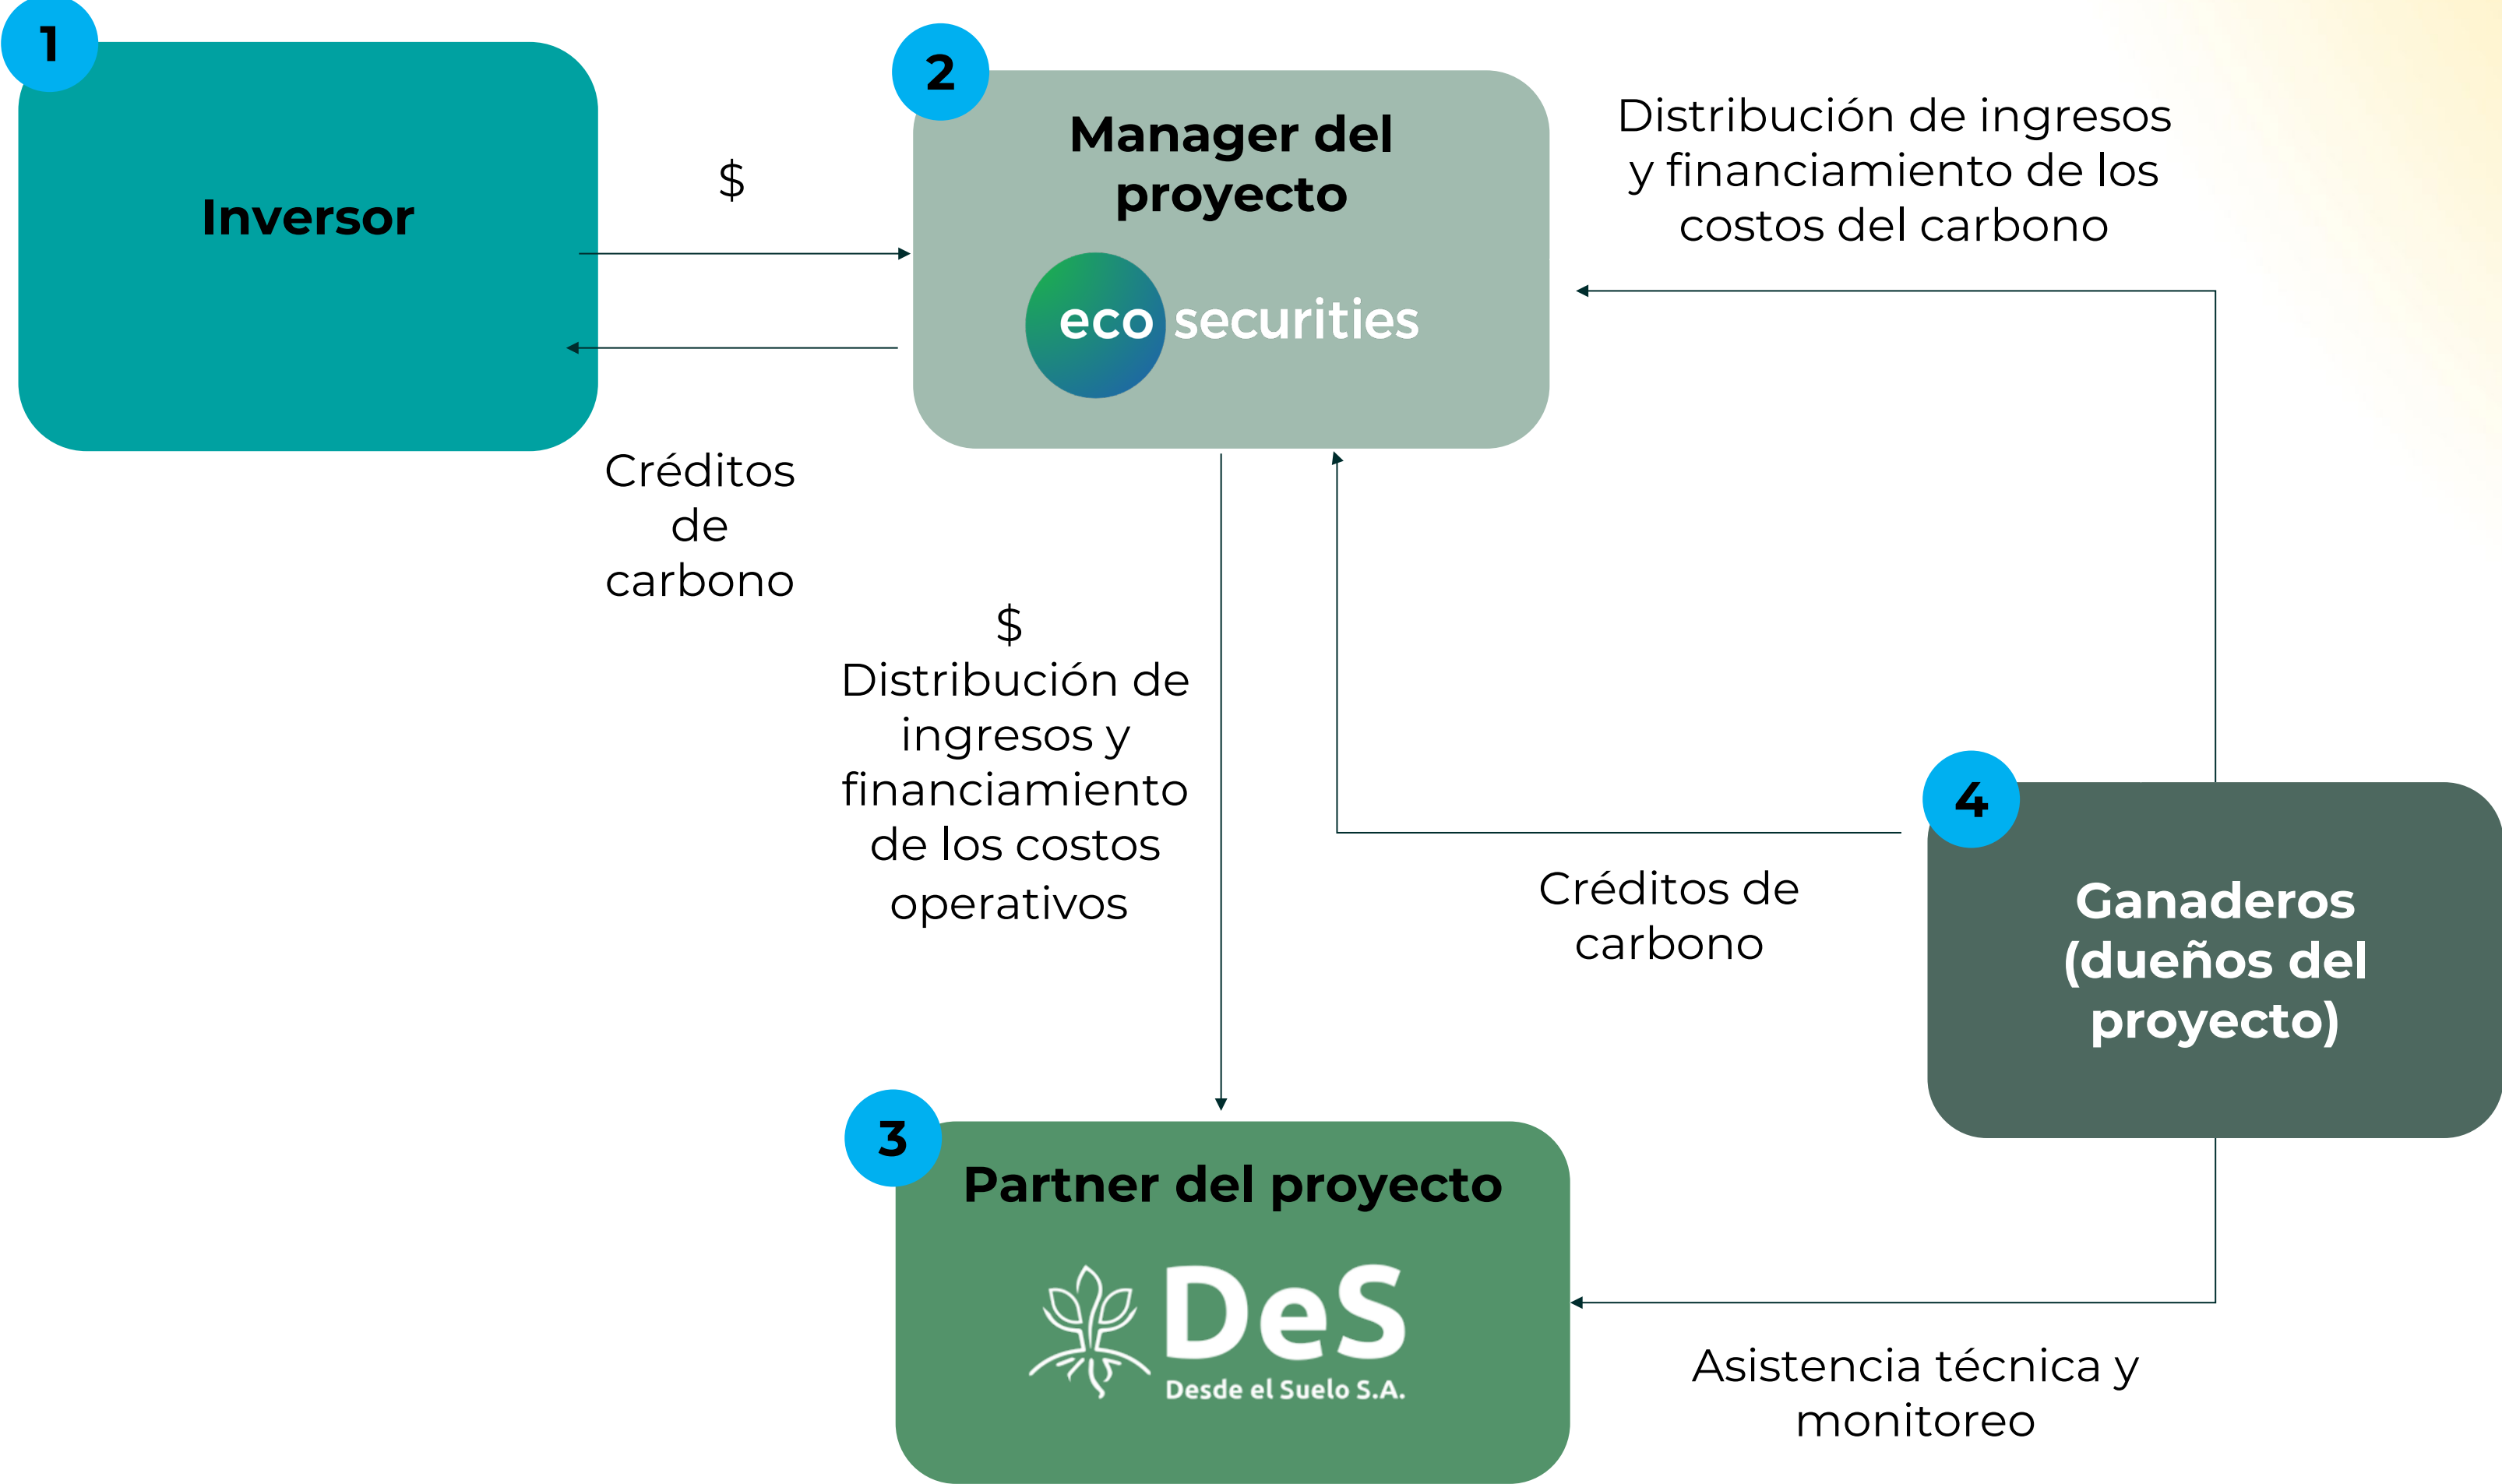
1
Inversor

$

Créditos de carbono

2
Manager del proyecto
eco securities

Distribución de ingresos y financiamiento de los costos del carbono

$
Distribución de ingresos y financiamiento de los costos operativos

Créditos de carbono

4
Ganaderos (dueños del proyecto)

3
Partner del proyecto
DeS
Desde el Suelo S.A.

Asistencia técnica y monitoreo